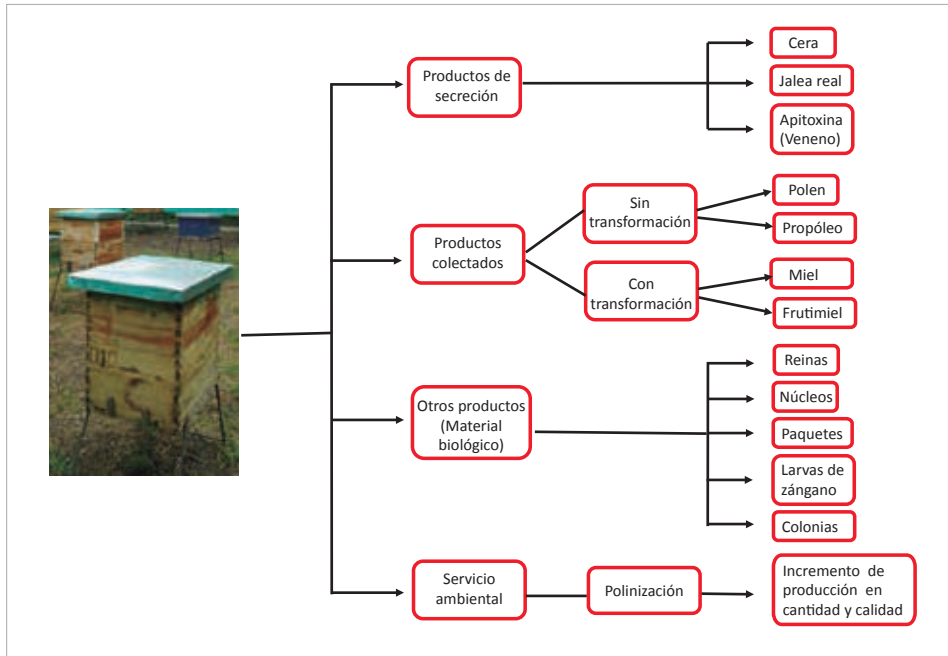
Productos de secreción

Cera

Jalea real

Apitoxina (Veneno)

Productos colectados

Sin transformación

Polen

Propóleo

Con transformación

Miel

Frutimiel

Otros productos (Material biológico)

Reinas

Núcleos

Paquetes

Larvas de zángano

Colonias

Servicio ambiental

Polinización

Incremento de producción en cantidad y calidad